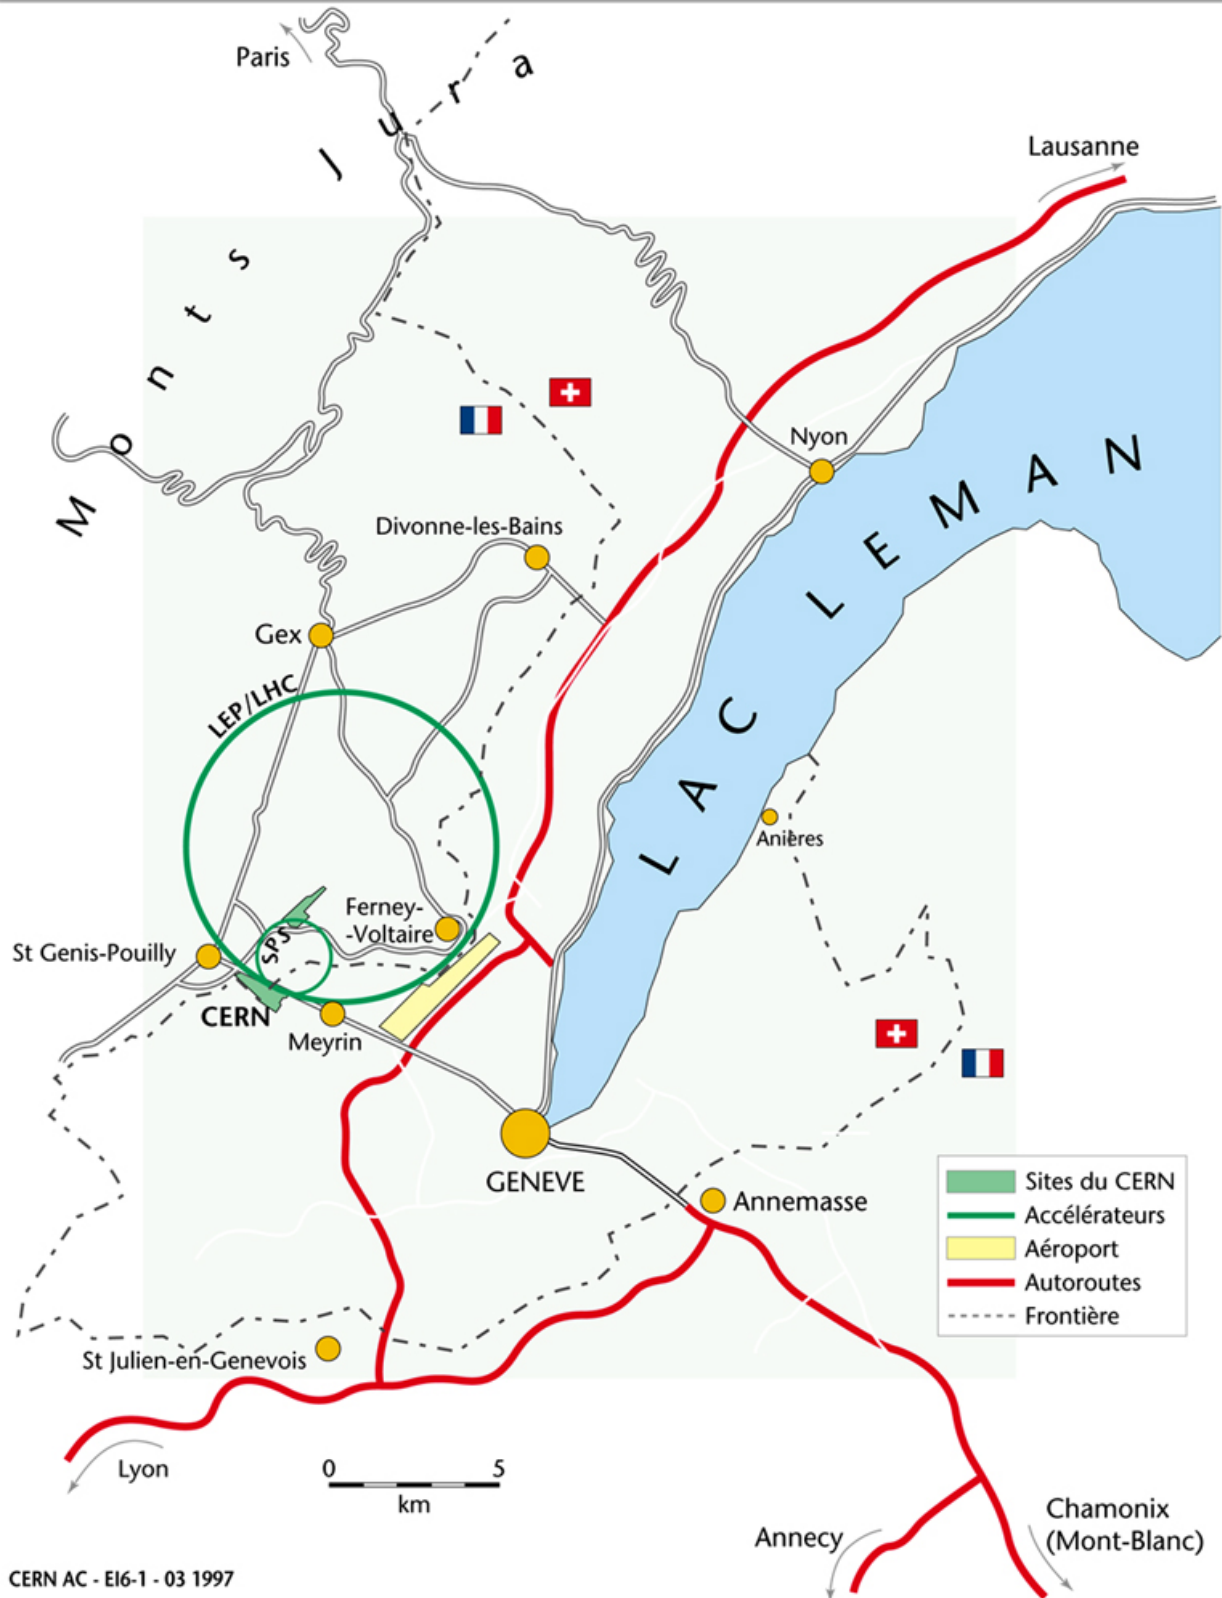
Paris

Monts Jura

Lausanne

Nyon

LAC LEMAN

Divonne-les-Bains

Gex

LEP/LHC

Anières

Ferney-Voltaire

St Genis-Pouilly

SPS

CERN

Meyrin

GENEVE

Annemasse

| | |
|---|---|
| | Sites du CERN |
| | Accélérateurs |
| | Aéroport |
| | Autoroutes |
| | Frontière |

St Julien-en-Genevois

Lyon

0 5
km

Annecy

Chamonix (Mont-Blanc)

CERN AC - EI6-1 - 03 1997